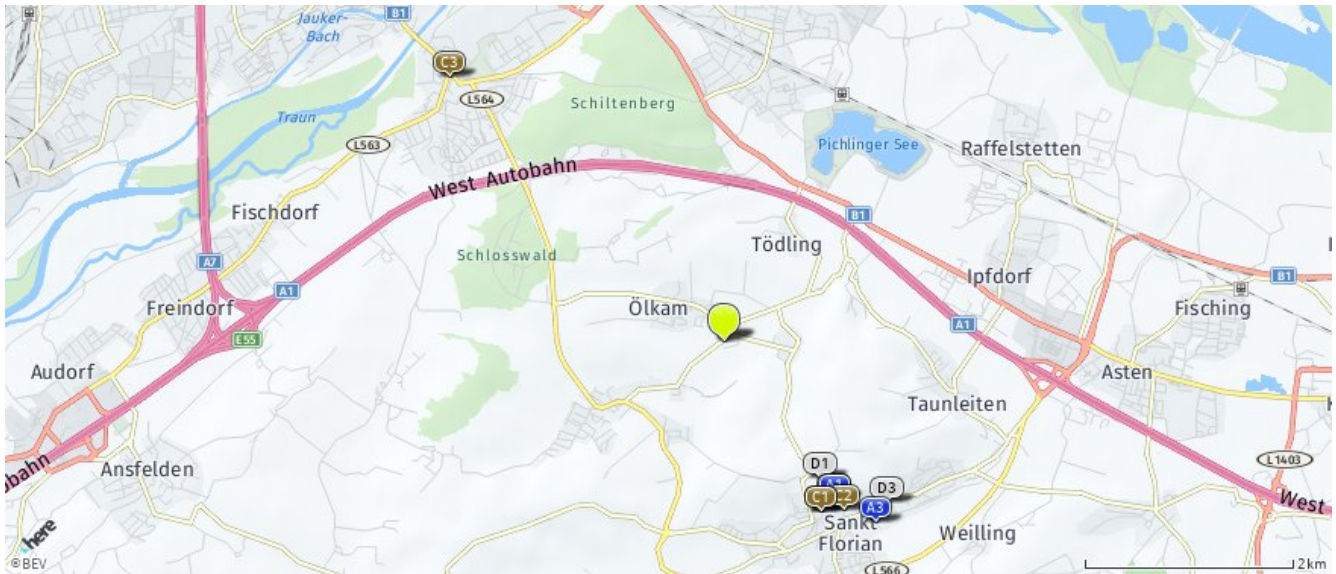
Jauker-Bach
B1
C3
L564
Schiltenberg
Traun
L563
Pichlinger See
Raffelstetten
West Autobahn
Fischdorf
B1
Tödling
Schlosswald
A7
Ipfdorf
B1
A1
Fisching
Freindorf
Ölkam
E55
A1
Audorf
Asten
Taunleiten
Ansfelden
D1
A3
D3
C1
C2
A3
L1403
Sankt Florian
Weilling
West
L566
here
© BEV
2 km
bahn